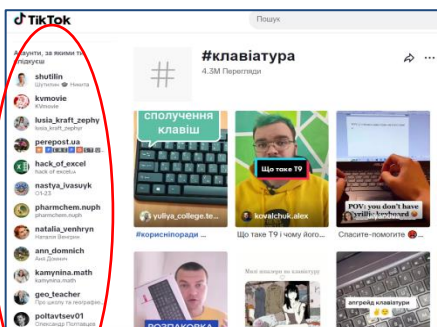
TikTok

Пошук

Акаунти, за якими ти підписуєш

shutilin
Шутилин Никита

kvmovie
KVmovie

lusia_kraft_zephy
lusia_kraft_zephyr

perepost.ua
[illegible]

hack_of_excel
hack of excel.ua

nastya_ivasyuk
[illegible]

pharmchem.nuph
pharmchem.nuph

natalia_venhryn
Наталія Венгрин

ann_domnich
Анн Домнич

kamynina.math
kamynina.math

geo_teacher
Про школу та географію

poltavtsev01
Олександр Полтавцев

#клавіатура
4.3M Перегляди

сполучення клавіш
yuliya_college.te...
#кориснипоради ...

Що таке Т9
kovalchuk.alex
Що таке Т9 і чому його...

POV: you don't have cyrillic keyboard
Спасите-помогите

РОЗПАКОВКА

Мої новинки по клавіатур

апгрейд клавіатури